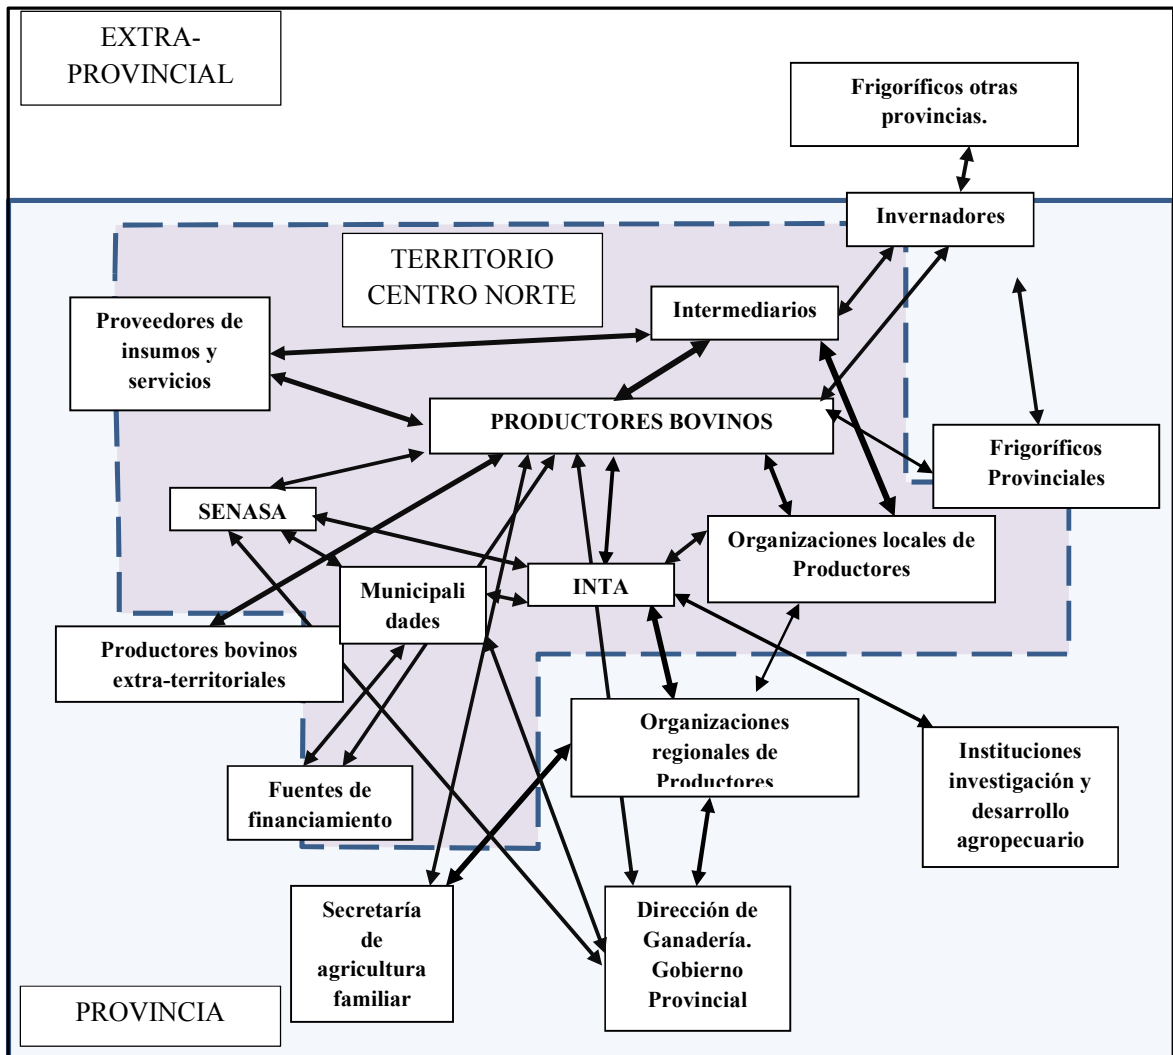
EXTRA-PROVINCIAL

Frigoríficos otras provincias.

Invernadores

TERRITORIO CENTRO NORTE

Intermediarios

Proveedores de insumos y servicios

PRODUCTORES BOVINOS

Frigoríficos Provinciales

SENASA

Organizaciones locales de Productores

Municipali dades

INTA

Productores bovinos extra-territoriales

Organizaciones regionales de Productores

Instituciones investigación y desarrollo agropecuario

Fuentes de financiamiento

Secretaría de agricultura familiar

Dirección de Ganadería. Gobierno Provincial

PROVINCIA